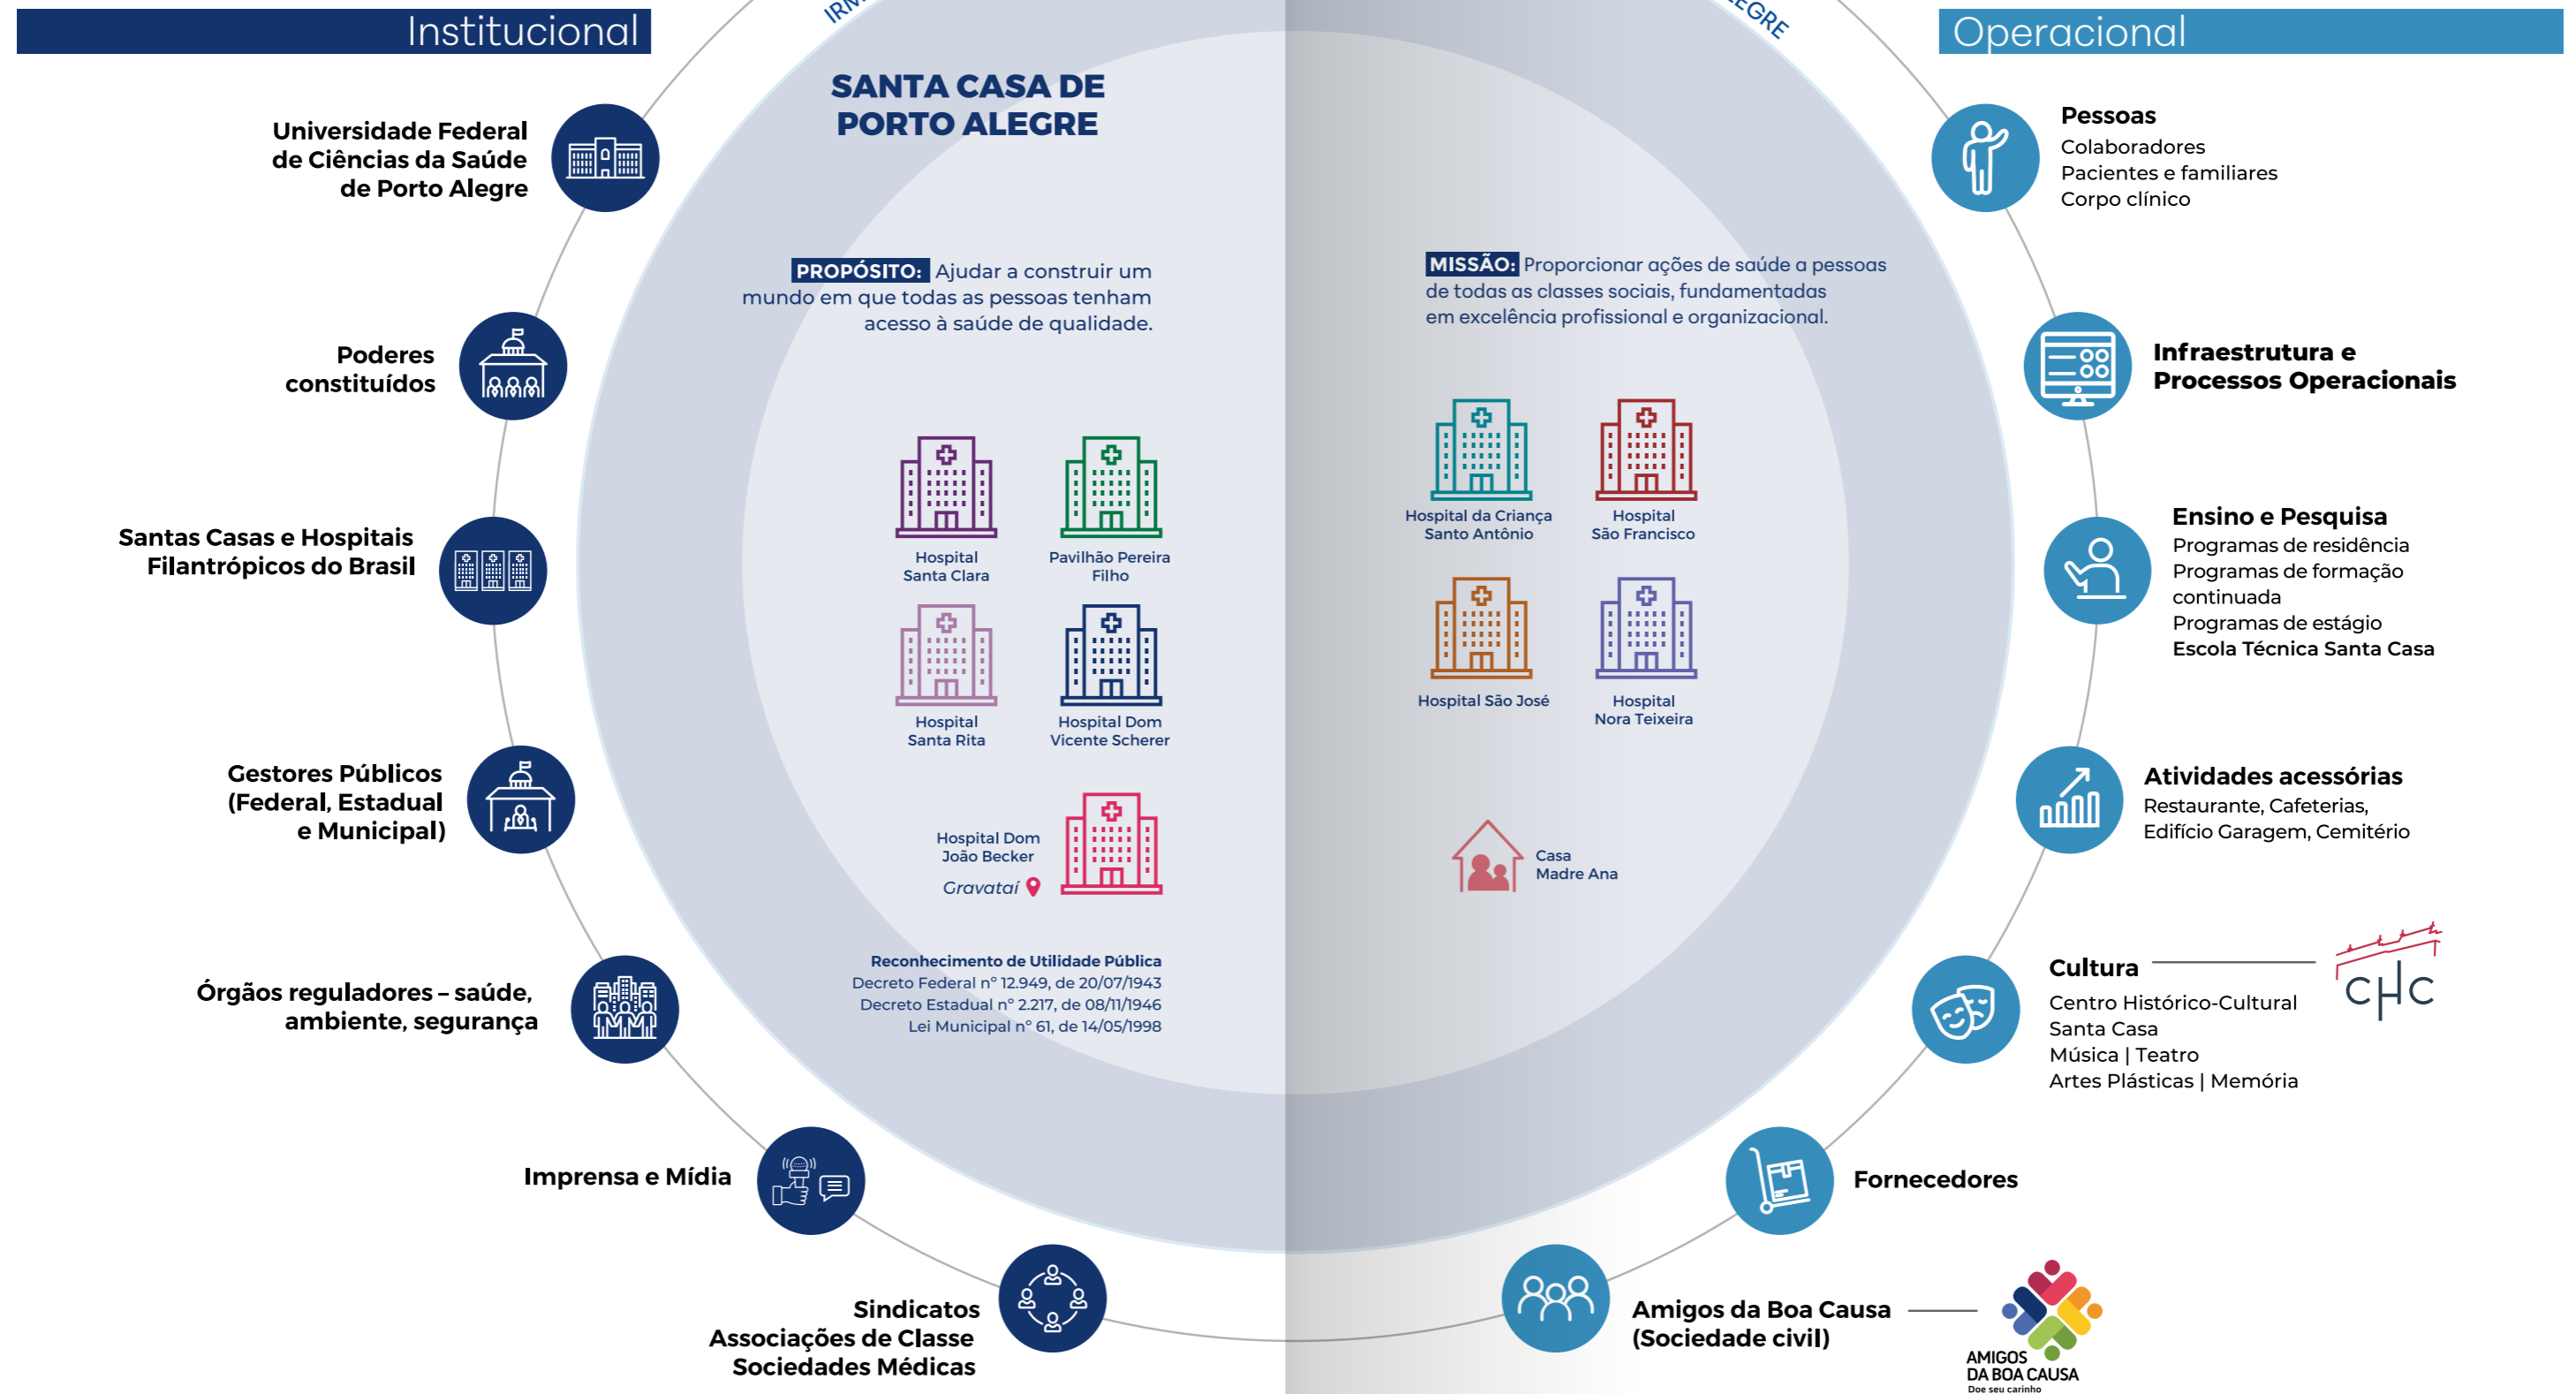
Institucional

IRM

EGRE

Operacional

SANTA CASA DE PORTO ALEGRE

Universidade Federal de Ciências da Saúde de Porto Alegre

Poderes constituídos

Santas Casas e Hospitais Filantrópicos do Brasil

Gestores Públicos (Federal, Estadual e Municipal)

Órgãos reguladores – saúde, ambiente, segurança

Imprensa e Mídia

Sindicatos
Associações de Classe
Sociedades Médicas

PROPÓSITO: Ajudar a construir um mundo em que todas as pessoas tenham acesso à saúde de qualidade.

Hospital Santa Clara

Pavilhão Pereira Filho

Hospital Santa Rita

Hospital Dom Vicente Scherer

Hospital Dom João Becker

Gravataí

Reconhecimento de Utilidade Pública
Decreto Federal nº 12.949, de 20/07/1943
Decreto Estadual nº 2.217, de 08/11/1946
Lei Municipal nº 61, de 14/05/1998

MISSÃO: Proporcionar ações de saúde a pessoas de todas as classes sociais, fundamentadas em excelência profissional e organizacional.

Hospital da Criança Santo Antônio

Hospital São Francisco

Hospital São José

Hospital Nora Teixeira

Casa Madre Ana

Pessoas
Colaboradores
Pacientes e familiares
Corpo clínico

Infraestrutura e Processos Operacionais

Ensino e Pesquisa
Programas de residência
Programas de formação continuada
Programas de estágio
Escola Técnica Santa Casa

Atividades acessórias
Restaurante, Cafeterias, Edifício Garagem, Cemitério

Cultura
Centro Histórico-Cultural Santa Casa
Música | Teatro
Artes Plásticas | Memória

CHC

Fornecedores

Amigos da Boa Causa (Sociedade civil)

AMIGOS DA BOA CAUSA
Doe seu carinho